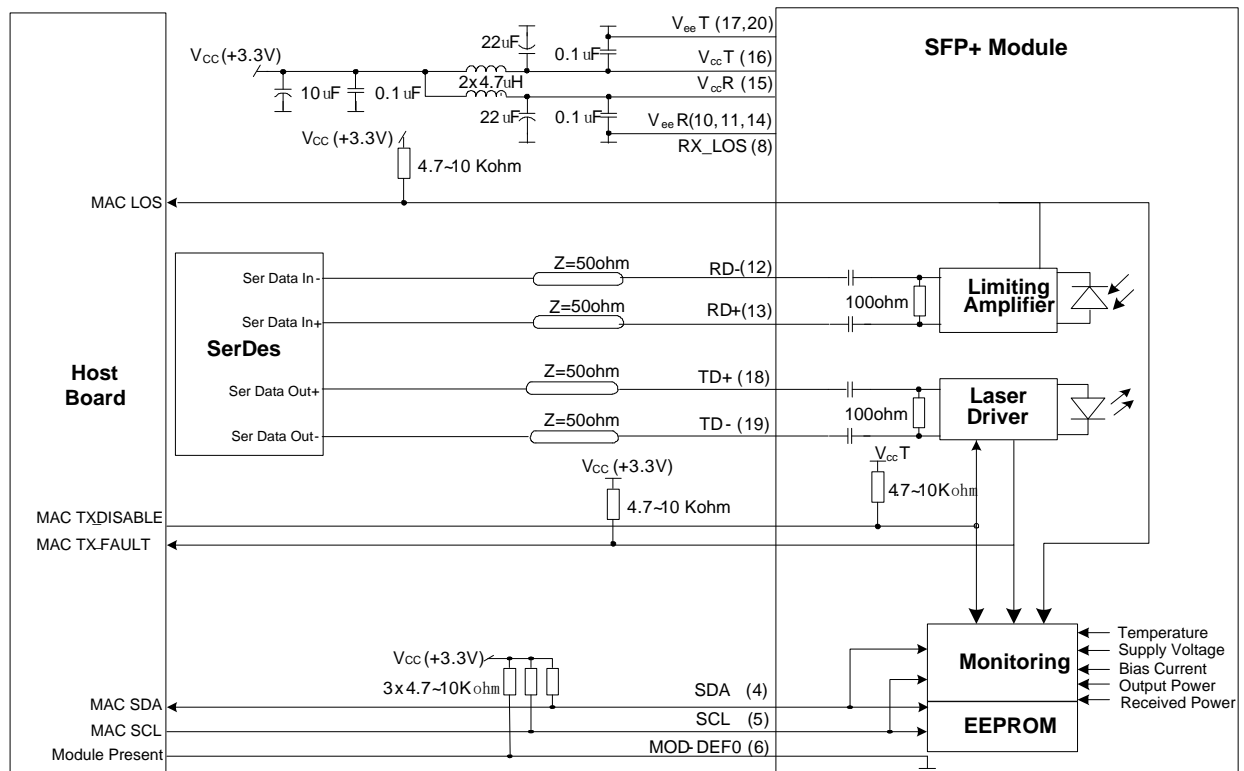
$V_{ee}T$ (17,20)

SFP+ Module

$V_{CC}$ (+3.3V)

22uF

0.1 uF

$V_{cc}T$ (16)

2x4.7uH

10 uF

0.1 uF

$V_{cc}R$ (15)

22 uF

0.1 uF

$V_{ee}R$(10,11,14)

$V_{CC}$ (+3.3V)

RX_LOS (8)

4.7~10 Kohm

MAC LOS

Ser Data In-

Z=50ohm

RD-(12)

Limiting Amplifier

Ser Data In+

Z=50ohm

RD+(13)

100ohm

SerDes

Host Board

Ser Data Out+

Z=50ohm

TD+ (18)

Laser Driver

100ohm

Ser Data Out-

Z=50ohm

TD- (19)

$V_{CC}$ (+3.3V)

$V_{cc}T$

4.7~10Kohm

4.7~10 Kohm

MAC TXDISABLE

MAC TX-FAULT

Temperature

Supply Voltage

Bias Current

Output Power

Received Power

$V_{CC}$ (+3.3V)

Monitoring

3x4.7~10Kohm

MAC SDA

SDA (4)

MAC SCL

SCL (5)

EEPROM

Module Present

MOD-DEF0 (6)